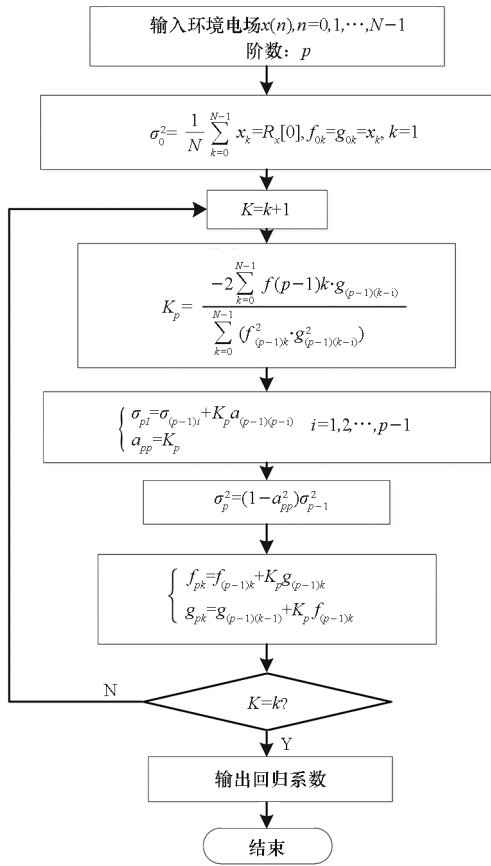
输入环境电场$x(n), n=0,1,\cdots,N-1$
阶数：$p$

$\sigma_0^2 = \frac{1}{N}\sum_{k=0}^{N-1} x_k = R_x[0], f_{0k} = g_{0k} = x_k, k=1$

$K=k+1$

$K_p = \frac{-2\sum_{k=0}^{N-1} f(p-1)k \cdot g_{(p-1)(k-i)}}{\sum_{k=0}^{N-1}(f^2_{(p-1)k} \cdot g^2_{(p-1)(k-i)})}$

$\begin{cases} \sigma_{pI} = \sigma_{(p-1)i} + K_p a_{(p-1)(p-i)} \\ a_{pp} = K_p \end{cases} \quad i=1,2,\cdots,p-1$

$\sigma_p^2 = (1-a_{pp}^2)\sigma_{p-1}^2$

$\begin{cases} f_{pk} = f_{(p-1)k} + K_p g_{(p-1)k} \\ g_{pk} = g_{(p-1)(k-1)} + K_p f_{(p-1)k} \end{cases}$

N

$K=k?$

Y

输出回归系数

结束